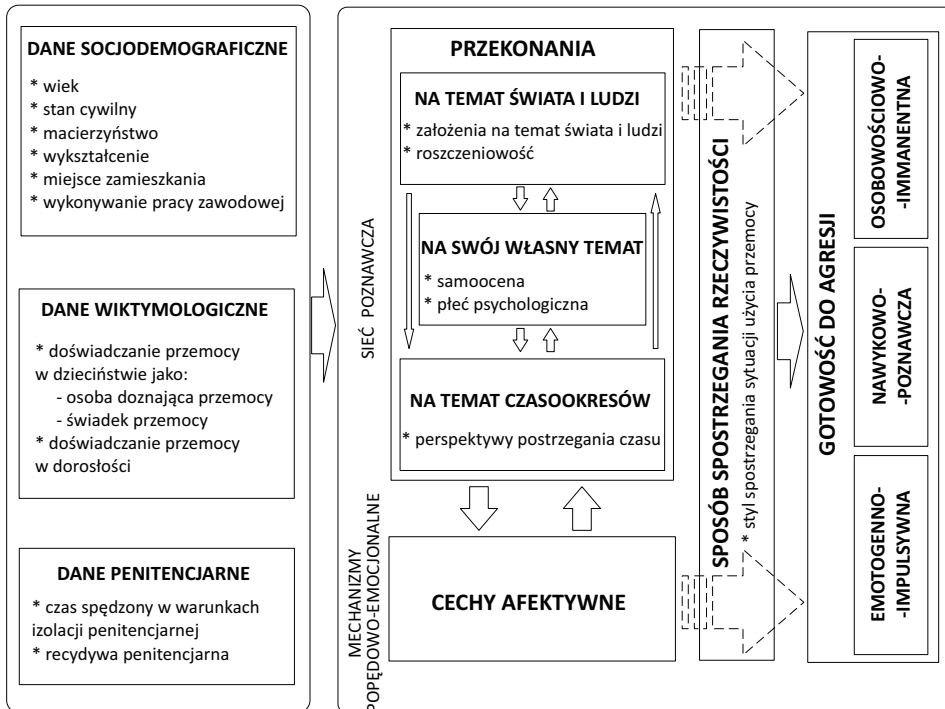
DANE SOCJODEMOGRAFICZNE

* wiek
* stan cywilny
* macierzyństwo
* wykształcenie
* miejsce zamieszkania
* wykonywanie pracy zawodowej

DANE WIKTYMOLOGICZNE

* doświadczanie przemocy w dzieciństwie jako:
- osoba doznająca przemocy
- świadek przemocy
* doświadczanie przemocy w dorosłości

DANE PENITENCJARNE

* czas spędzony w warunkach izolacji penitencjarnej
* recydywa penitencjarna

SIEĆ POZNAWCZA

PRZEKONANIA

NA TEMAT ŚWIATA I LUDZI

* założenia na temat świata i ludzi
* roszczeniowość

NA SWÓJ WŁASNY TEMAT

* samoocena
* płeć psychologiczna

NA TEMAT CZASOOKRESÓW

* perspektywy postrzegania czasu

MECHANIZMY POPĘDOWO-EMOCJONALNE

CECHY AFEKTYWNE

SPOSÓB SPOSTRZEGANIA RZECZYWISTOŚCI

* styl spostrzegania sytuacji użycia przemocy

GOTOWOŚĆ DO AGRESJI

OSOBOWOŚCIOWO-IMMANENTNA

NAWYKOWO-POZNAWCZA

EMOTOGENNO-IMPULSYWNA